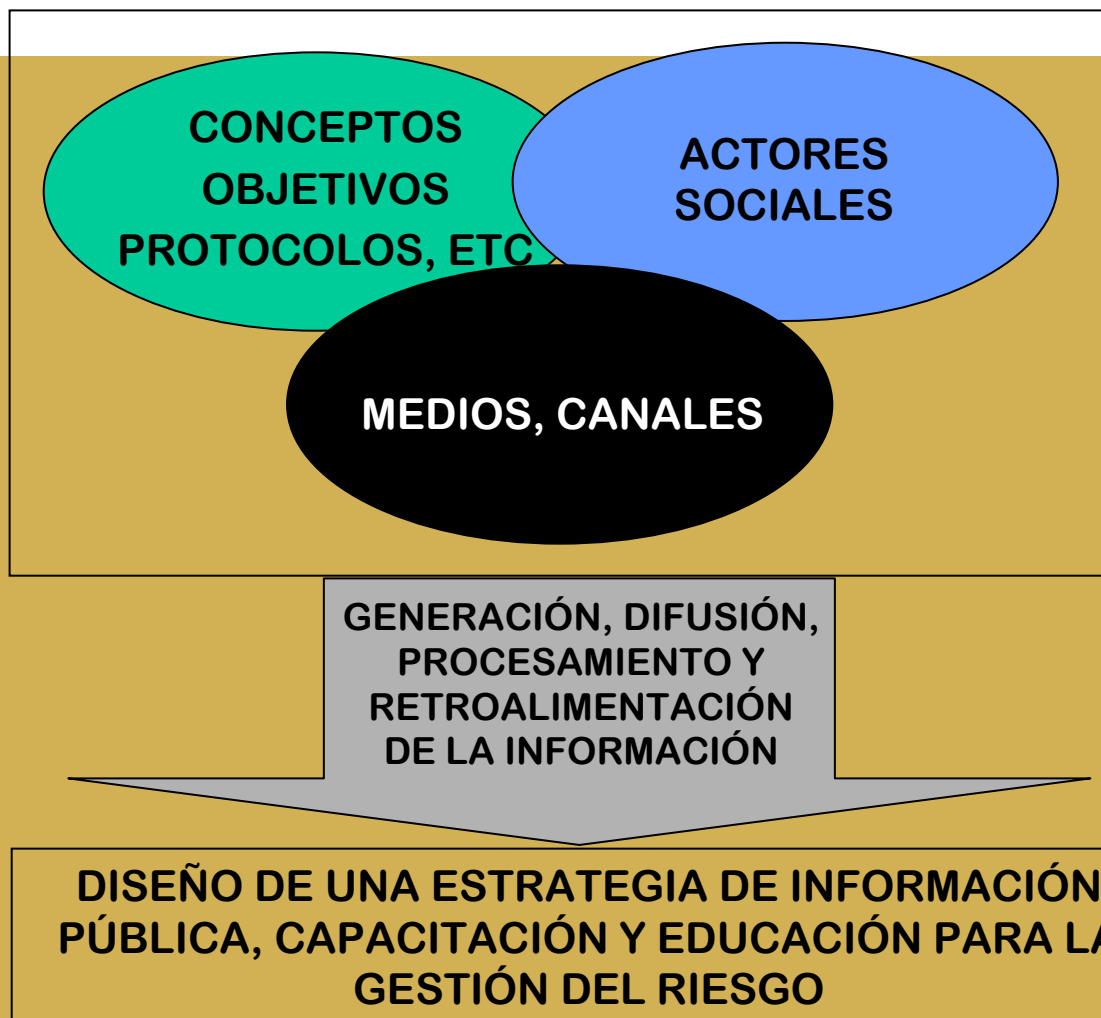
CONCEPTOS
OBJETIVOS
PROTOCOLOS, ETC

ACTORES
SOCIALES

MEDIOS, CANALES

GENERACIÓN, DIFUSIÓN, PROCESAMIENTO Y RETROALIMENTACIÓN DE LA INFORMACIÓN

DISEÑO DE UNA ESTRATEGIA DE INFORMACIÓN PÚBLICA, CAPACITACIÓN Y EDUCACIÓN PARA LA GESTIÓN DEL RIESGO